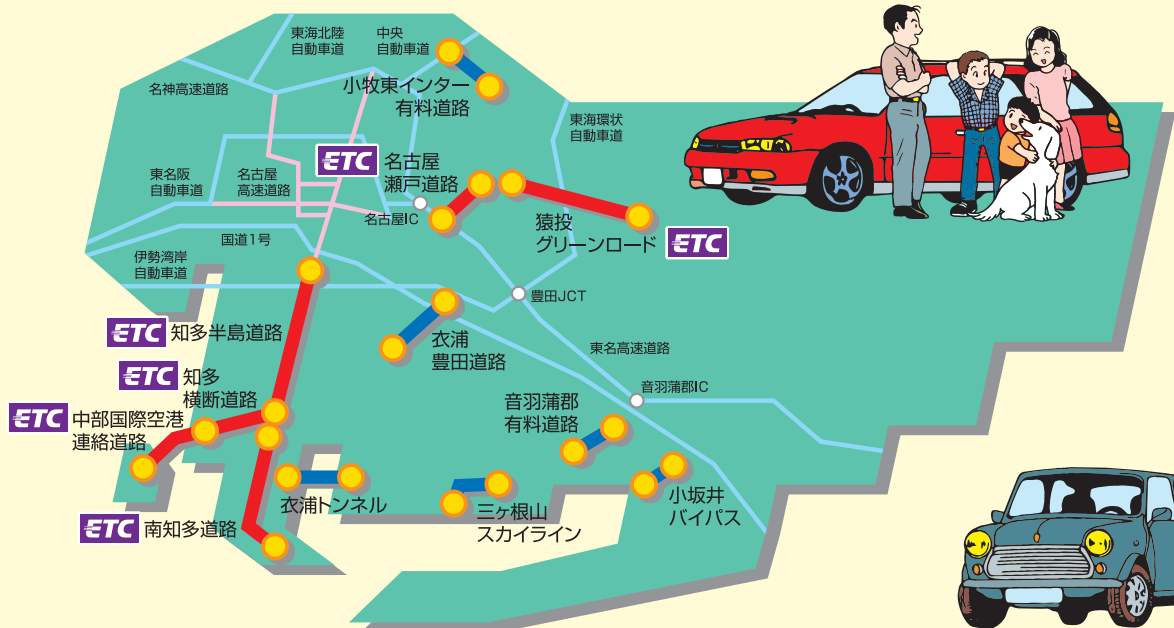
東海北陸
自動車道

中央
自動車道

小牧東インター
有料道路

名神高速道路

東海環状
自動車道

ETC 名古屋
瀬戸道路

東名阪
自動車道

名古屋
高速道路

名古屋IC

猿投
グリーンロード ETC

国道1号

伊勢湾岸
自動車道

豊田JCT

ETC 知多半島道路

衣浦
豊田道路

東名高速道路

ETC 知多
横断道路

音羽蒲郡IC

ETC 中部国際空港
連絡道路

音羽蒲郡
有料道路

衣浦トンネル

三ヶ根山
スカイライン

小坂井
バイパス

ETC 南知多道路